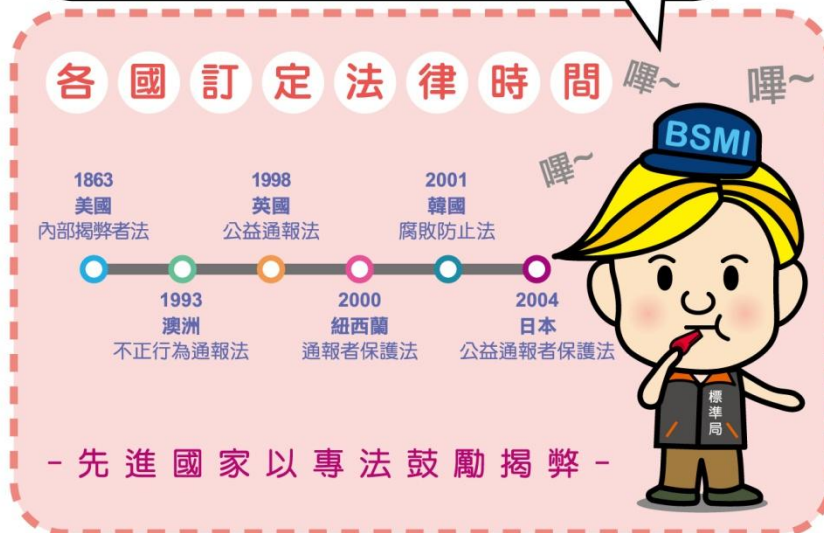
各國訂定法律時間

嗶~ 嗶~ 嗶~

1863
美國
內部揭弊者法

1998
英國
公益通報法

2001
韓國
腐敗防止法

1993
澳洲
不正行為通報法

2000
紐西蘭
通報者保護法

2004
日本
公益通報者保護法

BSMI

標準局

-先進國家以專法鼓勵揭弊-